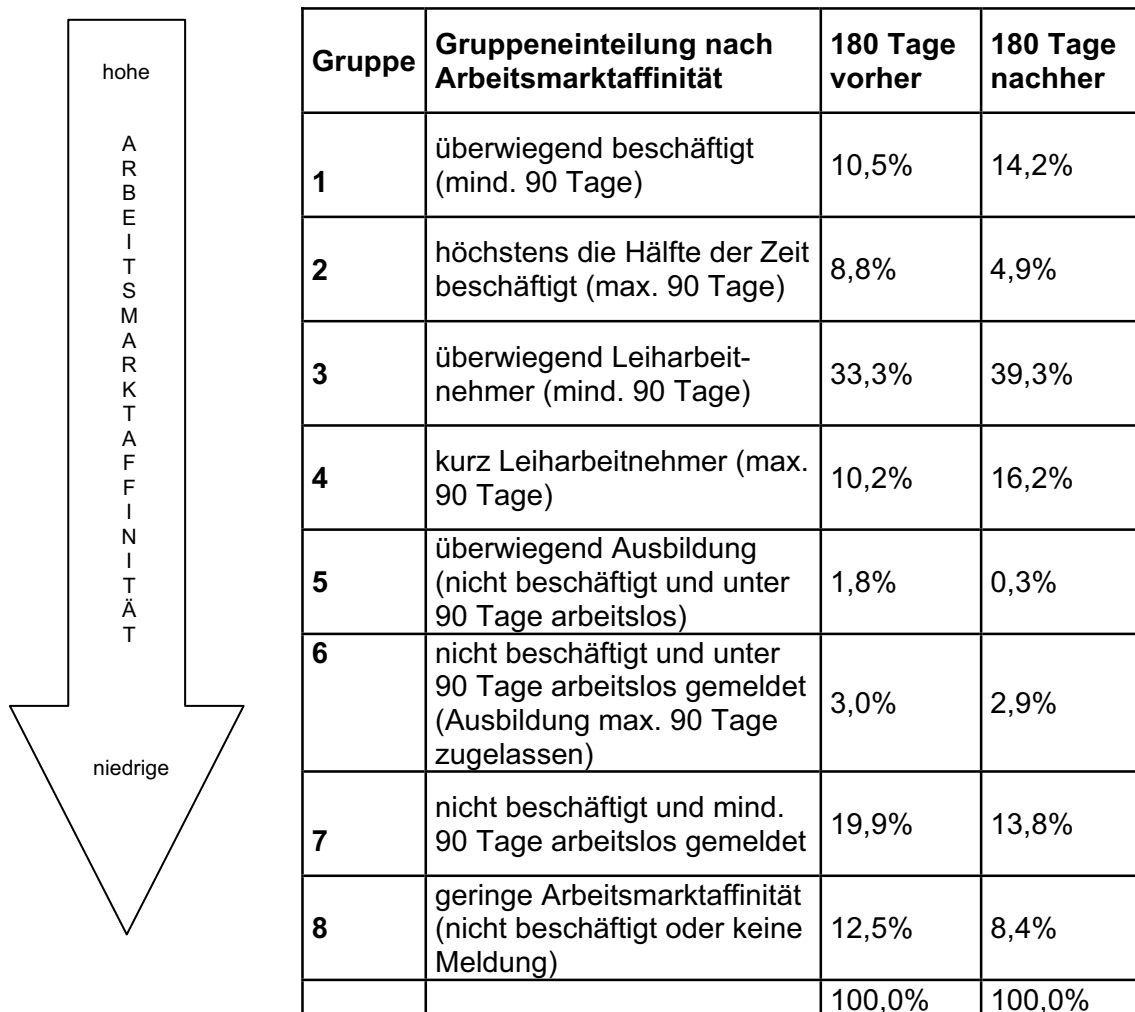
hohe

ARBEITSMARKTAFFINITÄT

niedrige

| Gruppe | Gruppeneinteilung nach Arbeitsmarktaffinität | 180 Tage vorher | 180 Tage nachher |
|---|---|---|---|
| 1 | überwiegend beschäftigt (mind. 90 Tage) | 10,5% | 14,2% |
| 2 | höchstens die Hälfte der Zeit beschäftigt (max. 90 Tage) | 8,8% | 4,9% |
| 3 | überwiegend Leiharbeitnehmer (mind. 90 Tage) | 33,3% | 39,3% |
| 4 | kurz Leiharbeitnehmer (max. 90 Tage) | 10,2% | 16,2% |
| 5 | überwiegend Ausbildung (nicht beschäftigt und unter 90 Tage arbeitslos) | 1,8% | 0,3% |
| 6 | nicht beschäftigt und unter 90 Tage arbeitslos gemeldet (Ausbildung max. 90 Tage zugelassen) | 3,0% | 2,9% |
| 7 | nicht beschäftigt und mind. 90 Tage arbeitslos gemeldet | 19,9% | 13,8% |
| 8 | geringe Arbeitsmarktaffinität (nicht beschäftigt oder keine Meldung) | 12,5% | 8,4% |
| | | 100,0% | 100,0% |